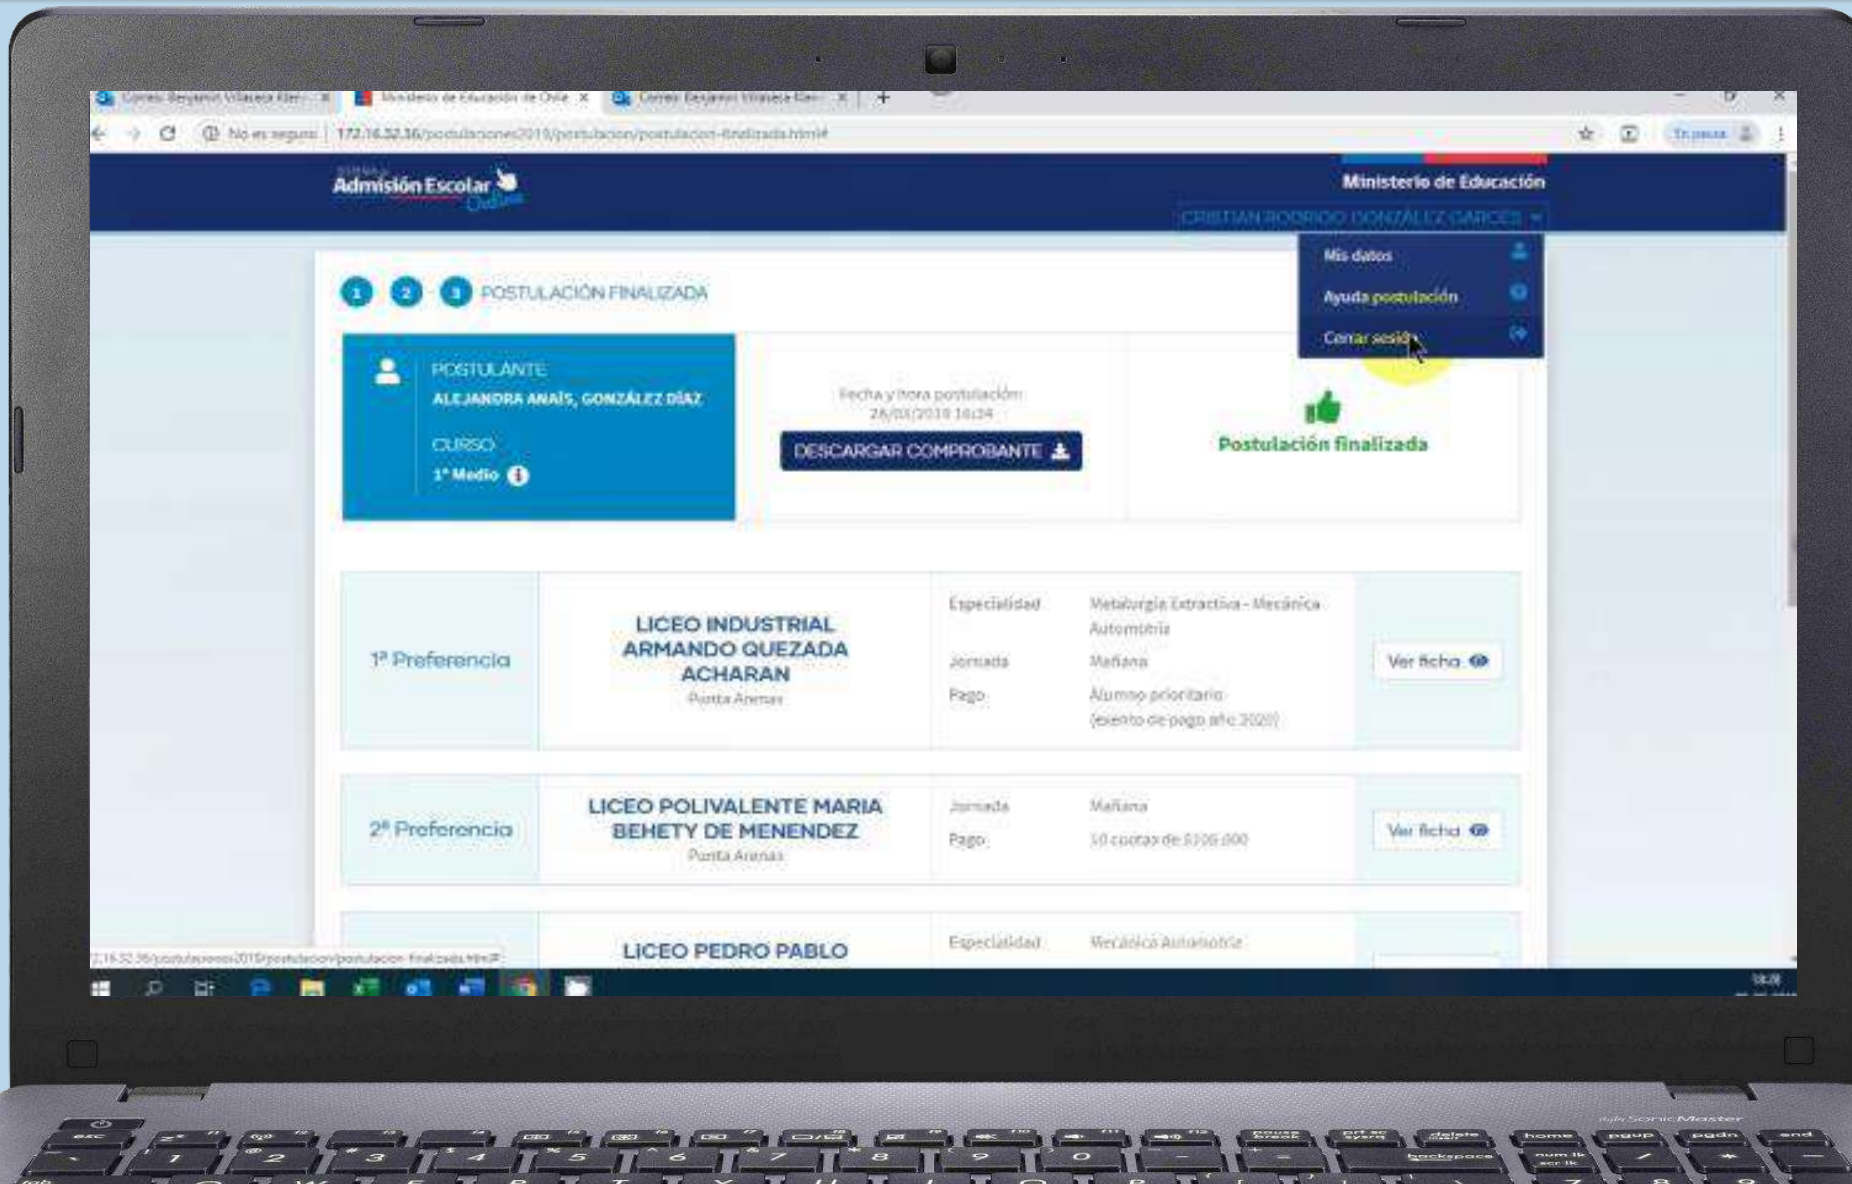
Correo: Benjamín Vilaseca Eler · ×   Ministerio de Educación de Chile ×   Correo: Benjamín Vilaseca Eler · ×   +

No es seguro | 172.16.32.36/postulaciones2019/postulacion/postulacion-finalizada.html#

Tu pausa

Admisión Escolar Online

Ministerio de Educación

CRISTIAN RODRIGO GONZÁLEZ GARCÉS

Mis datos

Ayuda postulación

Cerrar sesión

1 2 3 POSTULACIÓN FINALIZADA

POSTULANTE
ALEJANDRA ANAÍS, GONZÁLEZ DÍAZ

CURSO
1° Medio

Fecha y hora postulación:
28/03/2019 16:34

DESCARGAR COMPROBANTE

Postulación finalizada

| 1ª Preferencia | LICEO INDUSTRIAL ARMANDO QUEZADA ACHARAN Punta Arenas | Especialidad: Metalurgia Extractiva - Mecánica Automotriz; Jornada: Mañana; Pago: Alumno prioritario (exento de pago año 2020) | Ver ficha |
|---|---|---|---|
| 2ª Preferencia | LICEO POLIVALENTE MARIA BEHETY DE MENENDEZ Punta Arenas | Jornada: Mañana; Pago: 10 cuotas de $100.000 | Ver ficha |
| | LICEO PEDRO PABLO | Especialidad: Mecánica Automotriz | |

172.16.32.36/postulaciones2019/postulacion/postulacion-finalizada.html#

SonicMaster